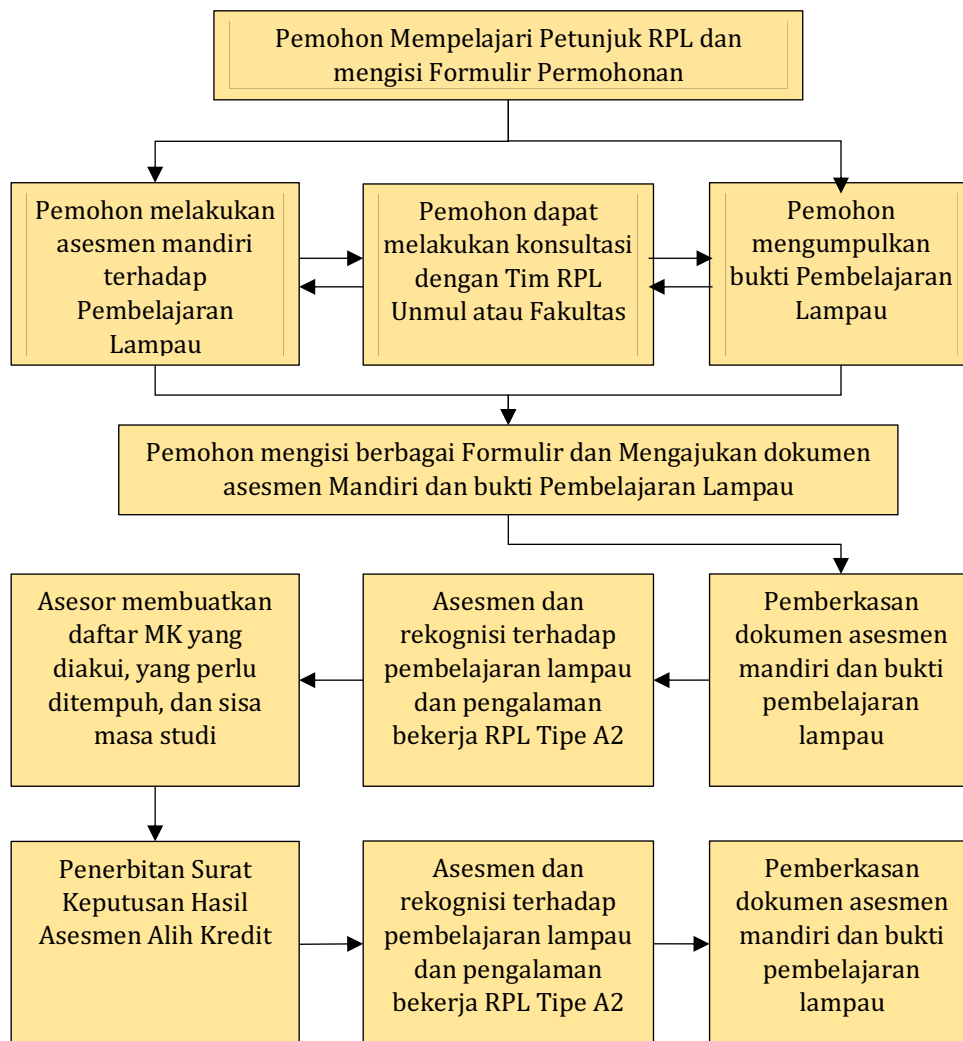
Pemohon Mempelajari Petunjuk RPL dan mengisi Formulir Permohonan

Pemohon melakukan asesmen mandiri terhadap Pembelajaran Lampau

Pemohon dapat melakukan konsultasi dengan Tim RPL Unmul atau Fakultas

Pemohon mengumpulkan bukti Pembelajaran Lampau

Pemohon mengisi berbagai Formulir dan Mengajukan dokumen asesmen Mandiri dan bukti Pembelajaran Lampau

Pemberkasan dokumen asesmen mandiri dan bukti pembelajaran lampau

Asesmen dan rekognisi terhadap pembelajaran lampau dan pengalaman bekerja RPL Tipe A2

Asesor membuatkan daftar MK yang diakui, yang perlu ditempuh, dan sisa masa studi

Penerbitan Surat Keputusan Hasil Asesmen Alih Kredit

Asesmen dan rekognisi terhadap pembelajaran lampau dan pengalaman bekerja RPL Tipe A2

Pemberkasan dokumen asesmen mandiri dan bukti pembelajaran lampau